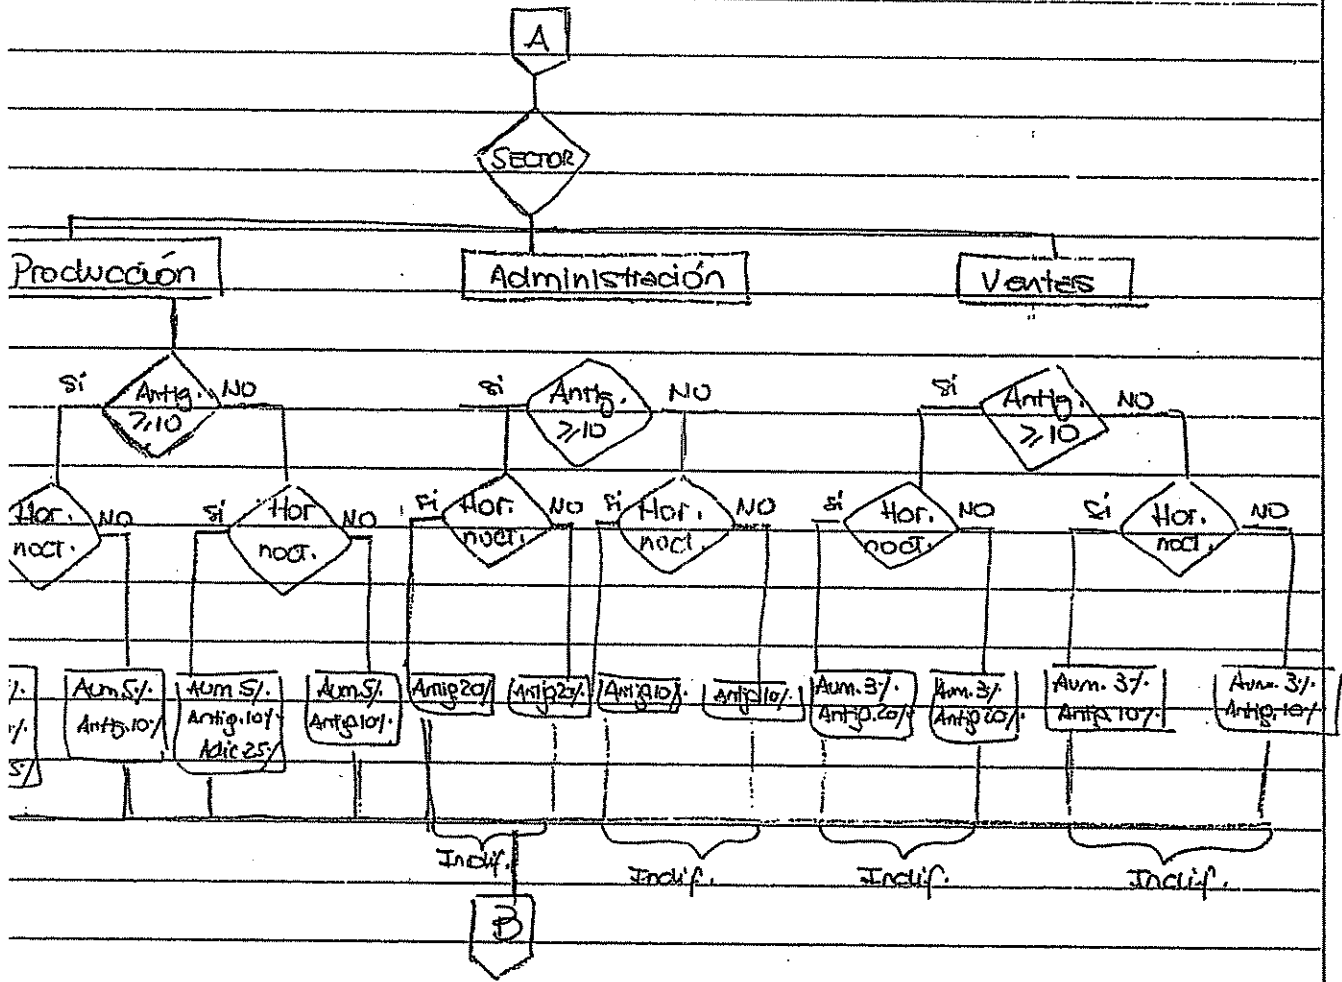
A

SECTOR

Producción

Administración

Ventas

si Antig. $\geq 10$ NO

si Antig. $\geq 10$ NO

si Antig. $\geq 10$ NO

Hor. noct. NO

si Hor. noct. NO

si Hor. noct. NO

si Hor. noct. NO

si Hor. noct. NO

si Hor. noct. NO

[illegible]%
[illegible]%
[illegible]5%

Aum.5%
Antig.10%

Aum 5%
Antig.10%
Adic 25%

Aum.5%
Antig10%

Antig20%

Antig20%

Antig10%

Antig10%

Aum. 3%
Antig.20%

Aum. 3%
Antig20%

Aum. 3%
Antig. 10%

Aum. 3%
Antig. 10%

Indif.

Indif.

Indif.

Indif.

B